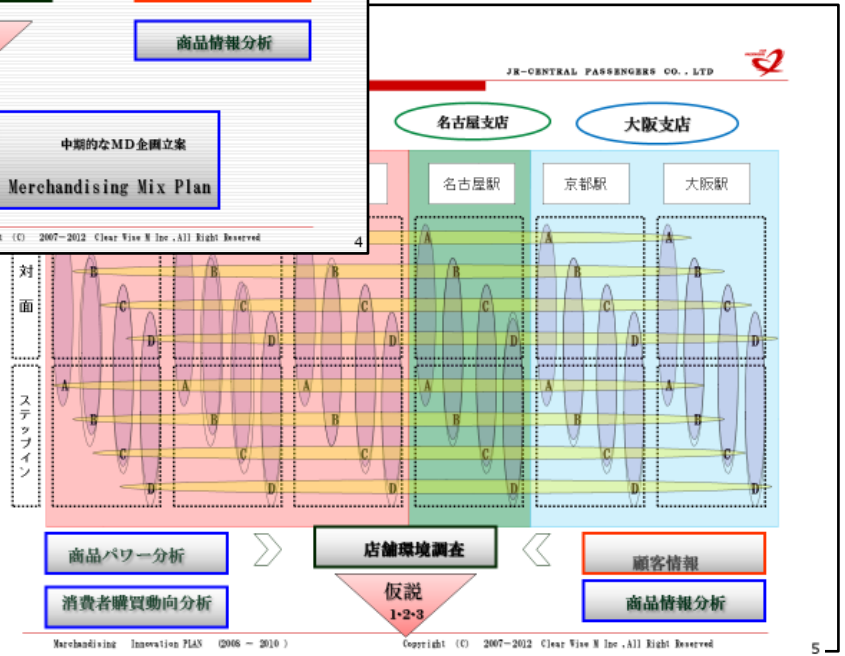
商品情報分析

中期的なMD企画立案

Merchandising Mix Plan

t (C) 2007－2012 Clear Wise M Inc ,All Right Reserved

4

JR-CENTRAL PASSENGERS CO., LTD

名古屋支店

大阪支店

名古屋駅

京都駅

大阪駅

対面

ステップイン

A
B
C
D
A
B
C
D
A
B
C
D
A
B
C
D
A
B
C
D
A
B
C
D
A
B
C
D
A
B
C
D
A
B
C
D
A
B
C
D
A
B
C
D
A
B
C
D

商品パワー分析

店舗環境調査

顧客情報

消費者購買動向分析

仮説
1・2・3

商品情報分析

Marchandising Innovation PLAN (2008 ～ 2010 )

Copyright (C) 2007－2012 Clear Wise M Inc ,All Right Reserved

5